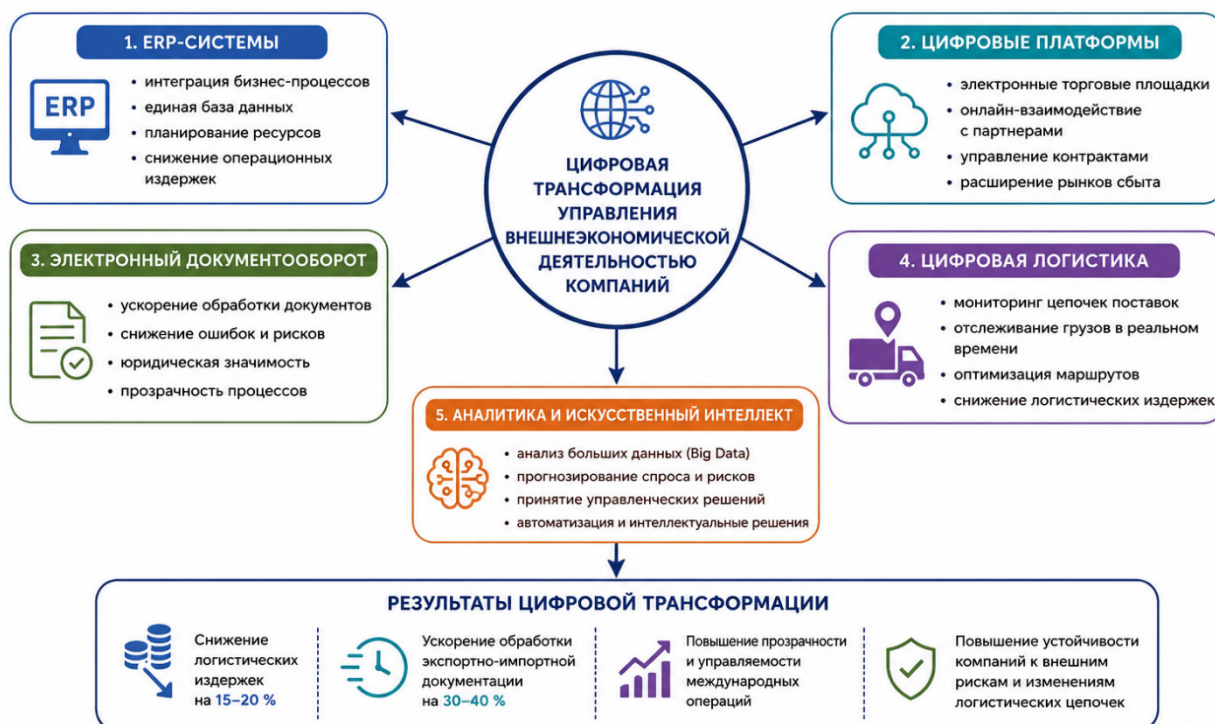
1. ERP-СИСТЕМЫ

ERP

• интеграция бизнес-процессов
• единая база данных
• планирование ресурсов
• снижение операционных издержек

2. ЦИФРОВЫЕ ПЛАТФОРМЫ

• электронные торговые площадки
• онлайн-взаимодействие с партнерами
• управление контрактами
• расширение рынков сбыта

ЦИФРОВАЯ ТРАНСФОРМАЦИЯ УПРАВЛЕНИЯ ВНЕШНЕЭКОНОМИЧЕСКОЙ ДЕЯТЕЛЬНОСТЬЮ КОМПАНИЙ

3. ЭЛЕКТРОННЫЙ ДОКУМЕНТООБОРОТ

• ускорение обработки документов
• снижение ошибок и рисков
• юридическая значимость
• прозрачность процессов

4. ЦИФРОВАЯ ЛОГИСТИКА

• мониторинг цепочек поставок
• отслеживание грузов в реальном времени
• оптимизация маршрутов
• снижение логистических издержек

5. АНАЛИТИКА И ИСКУССТВЕННЫЙ ИНТЕЛЛЕКТ

• анализ больших данных (Big Data)
• прогнозирование спроса и рисков
• принятие управленческих решений
• автоматизация и интеллектуальные решения

РЕЗУЛЬТАТЫ ЦИФРОВОЙ ТРАНСФОРМАЦИИ

Снижение логистических издержек на 15–20 %

Ускорение обработки экспортно-импортной документации на 30–40 %

Повышение прозрачности и управляемости международных операций

Повышение устойчивости компаний к внешним рискам и изменениям логистических цепочек